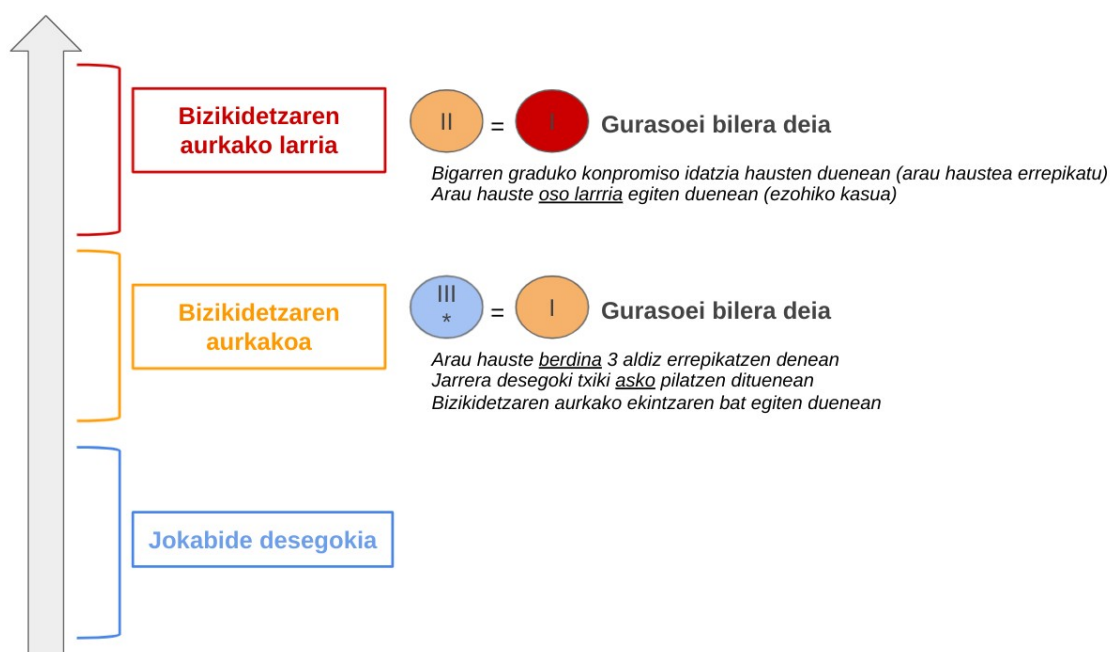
Bizikidetzaren aurkako larria

II = I Gurasoei bilera deia

Bigarren graduko konpromiso idatzia hausten duenean (arau haustea errepikatu)
Arau hauste oso larrria egiten duenean (ezohiko kasua)

Bizikidetzaren aurkakoa

III * = I Gurasoei bilera deia

Arau hauste berdina 3 aldiz errepikatzen denean
Jarrera desegoki txiki asko pilatzen dituenean
Bizikidetzaren aurkako ekintzaren bat egiten duenean

Jokabide desegokia